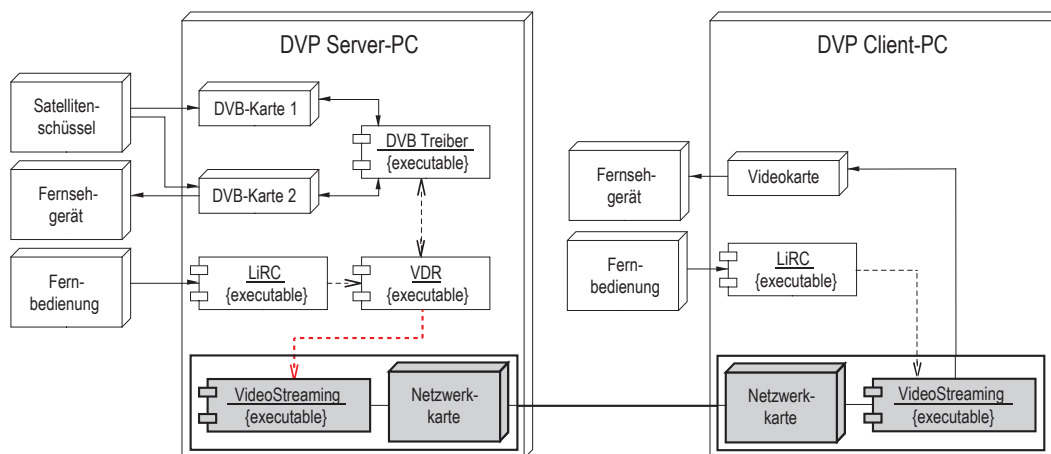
DVP Server-PC

DVP Client-PC

Satellitenschüssel

DVB-Karte 1

DVB Treiber
{executable}

DVB-Karte 2

Fernsehgerät

Fernbedienung

LiRC
{executable}

VDR
{executable}

VideoStreaming
{executable}

Netzwerkkarte

Fernsehgerät

Videokarte

Fernbedienung

LiRC
{executable}

Netzwerkkarte

VideoStreaming
{executable}